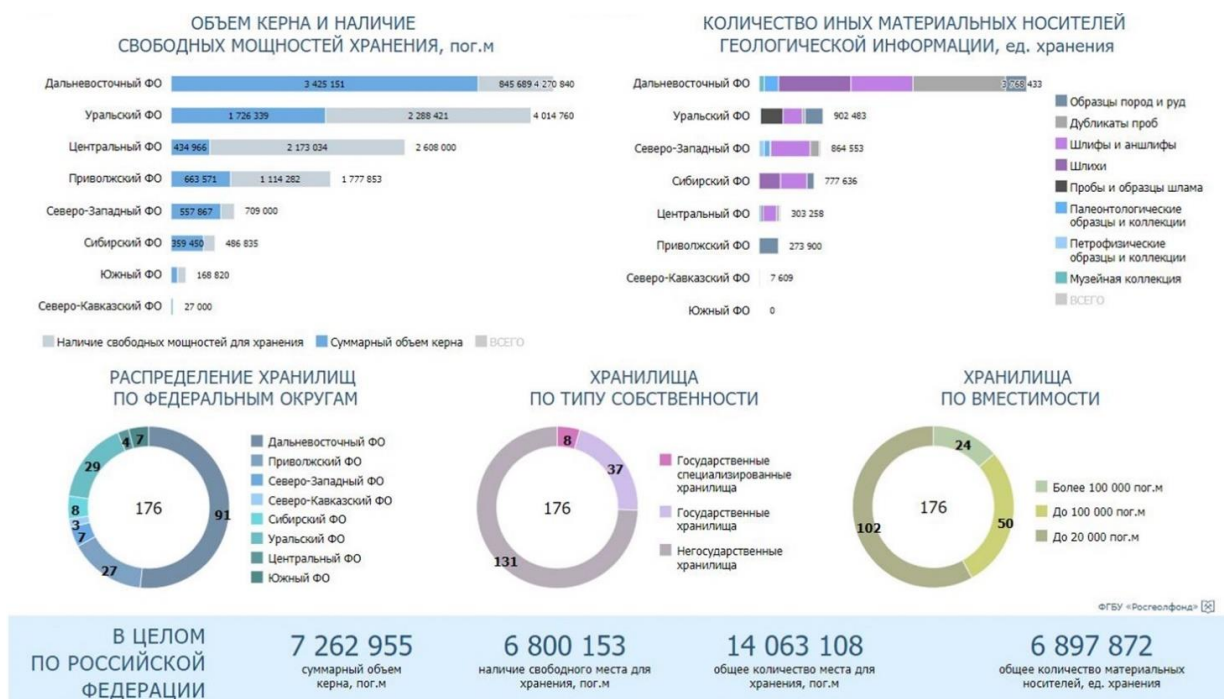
ОБЪЕМ КЕРНА И НАЛИЧИЕ СВОБОДНЫХ МОЩНОСТЕЙ ХРАНЕНИЯ, пог.м

Дальневосточный ФО 3 425 151 845 689 4 270 840
Уральский ФО 1 726 339 2 288 421 4 014 760
Центральный ФО 434 966 2 173 034 2 608 000
Приволжский ФО 663 571 1 114 282 1 777 853
Северо-Западный ФО 557 867 709 000
Сибирский ФО 359 450 486 835
Южный ФО 168 820
Северо-Кавказский ФО 27 000

Наличие свободных мощностей для хранения
Суммарный объем керна
ВСЕГО

КОЛИЧЕСТВО ИНЫХ МАТЕРИАЛЬНЫХ НОСИТЕЛЕЙ ГЕОЛОГИЧЕСКОЙ ИНФОРМАЦИИ, ед. хранения

Дальневосточный ФО 3 768 433
Уральский ФО 902 483
Северо-Западный ФО 864 553
Сибирский ФО 777 636
Центральный ФО 303 258
Приволжский ФО 273 900
Северо-Кавказский ФО 7 609
Южный ФО 0

Образцы пород и руд
Дубликаты проб
Шлифы и аншлифы
Шлихи
Пробы и образцы шлама
Палеонтологические образцы и коллекции
Петрофизические образцы и коллекции
Музейная коллекция
ВСЕГО

РАСПРЕДЕЛЕНИЕ ХРАНИЛИЩ ПО ФЕДЕРАЛЬНЫМ ОКРУГАМ

176
91
27
7
3
8
29
4
7

Дальневосточный ФО
Приволжский ФО
Северо-Западный ФО
Северо-Кавказский ФО
Сибирский ФО
Уральский ФО
Центральный ФО
Южный ФО

ХРАНИЛИЩА ПО ТИПУ СОБСТВЕННОСТИ

176
8
37
131

Государственные специализированные хранилища
Государственные хранилища
Негосударственные хранилища

ХРАНИЛИЩА ПО ВМЕСТИМОСТИ

176
24
50
102

Более 100 000 пог.м
До 100 000 пог.м
До 20 000 пог.м

ФГБУ «Росгеолфонд»

В ЦЕЛОМ ПО РОССИЙСКОЙ ФЕДЕРАЦИИ

7 262 955
суммарный объем керна, пог.м

6 800 153
наличие свободного места для хранения, пог.м

14 063 108
общее количество места для хранения, пог.м

6 897 872
общее количество материальных носителей, ед. хранения